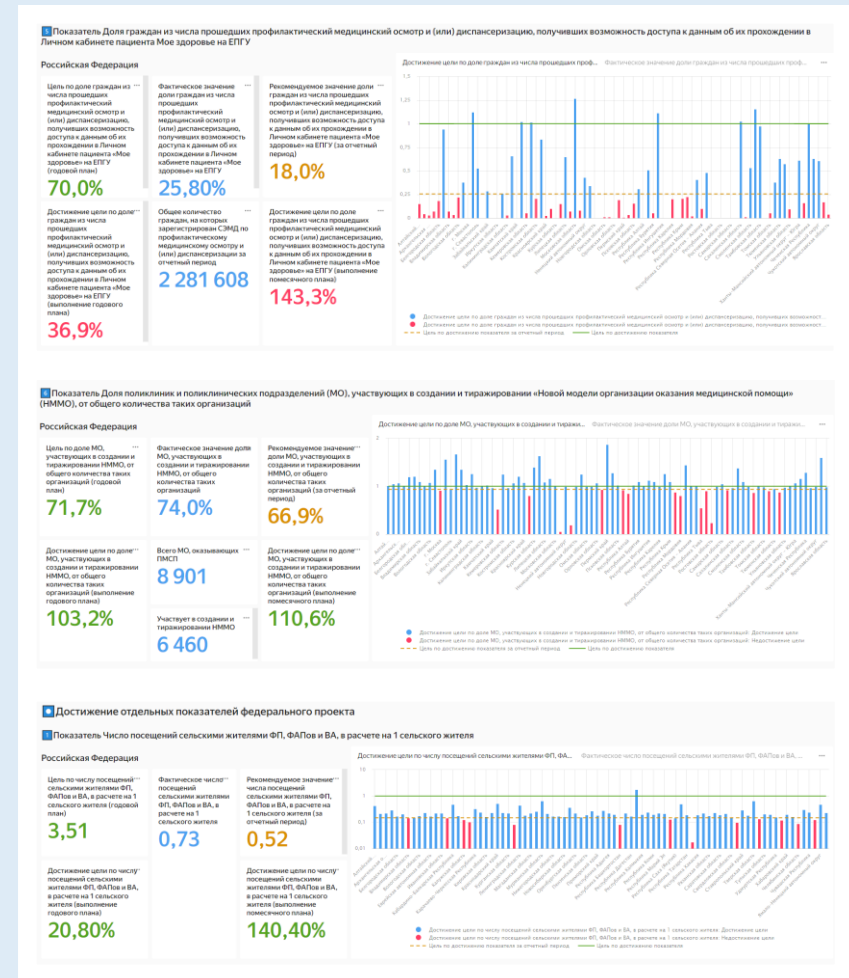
5 Показатель Доля граждан из числа прошедших профилактический медицинский осмотр и (или) диспансеризацию, получивших возможность доступа к данным об их прохождении в Личном кабинете пациента Мое здоровье на ЕПГУ

Российская Федерация

Цель по доле граждан из числа прошедших профилактический медицинский осмотр и (или) диспансеризацию, получивших возможность доступа к данным об их прохождении в Личном кабинете пациента «Мое здоровье» на ЕПГУ (годовой план)
70,0%

Фактическое значение доли граждан из числа прошедших профилактический медицинский осмотр и (или) диспансеризацию, получивших возможность доступа к данным об их прохождении в Личном кабинете пациента «Мое здоровье» на ЕПГУ
25,80%

Рекомендуемое значение доли граждан из числа прошедших профилактический медицинский осмотр и (или) диспансеризацию, получивших возможность доступа к данным об их прохождении в Личном кабинете пациента «Мое здоровье» на ЕПГУ (за отчетный период)
18,0%

Достижение цели по доле граждан из числа прошедших профилактический медицинский осмотр и (или) диспансеризацию, получивших возможность доступа к данным об их прохождении в Личном кабинете пациента «Мое здоровье» на ЕПГУ (выполнение годового плана)
36,9%

Общее количество граждан, на которых зарегистрирован СЭМД по профилактическому медицинскому осмотру и (или) диспансеризации за отчетный период
2 281 608

Достижение цели по доле граждан из числа прошедших профилактический медицинский осмотр и (или) диспансеризацию, получивших возможность доступа к данным об их прохождении в Личном кабинете пациента «Мое здоровье» на ЕПГУ (выполнение помесячного плана)
143,3%

Достижение цели по доле граждан из числа прошедших проф... Фактическое значение доли граждан из числа прошедших проф...

1,5 1,25 1 0,75 0,5 0,25 0

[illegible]

Достижение цели по доле граждан из числа прошедших профилактический медицинский осмотр и (или) диспансеризацию, получивших возможност...
Достижение цели по доле граждан из числа прошедших профилактический медицинский осмотр и (или) диспансеризацию, получивших возможност...
Цель по достижению показателя за отчетный период  Цель по достижению показателя

6 Показатель Доля поликлиник и поликлинических подразделений (МО), участвующих в создании и тиражировании «Новой модели организации оказания медицинской помощи» (НММО), от общего количества таких организаций

Российская Федерация

Цель по доле МО, участвующих в создании и тиражировании НММО, от общего количества таких организаций (годовой план)
71,7%

Фактическое значение доли МО, участвующих в создании и тиражировании НММО, от общего количества таких организаций
74,0%

Рекомендуемое значение доли МО, участвующих в создании и тиражировании НММО, от общего количества таких организаций (за отчетный период)
66,9%

Достижение цели по доле МО, участвующих в создании и тиражировании НММО, от общего количества таких организаций (выполнение годового плана)
103,2%

Всего МО, оказывающих ПМСП
8 901

Участвует в создании и тиражировании НММО
6 460

Достижение цели по доле МО, участвующих в создании и тиражировании НММО, от общего количества таких организаций (выполнение помесячного плана)
110,6%

Достижение цели по доле МО, участвующих в создании и тиражи... Фактическое значение доли МО, участвующих в создании и тиражи...

2 1 0

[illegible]

Достижение цели по доле МО, участвующих в создании и тиражировании НММО, от общего количества таких организаций: Достижение цели
Достижение цели по доле МО, участвующих в создании и тиражировании НММО, от общего количества таких организаций: Недостижение цели
Цель по достижению показателя за отчетный период  Цель по достижению показателя

Достижение отдельных показателей федерального проекта

1 Показатель Число посещений сельскими жителями ФП, ФАПов и ВА, в расчете на 1 сельского жителя

Российская Федерация

Цель по числу посещений сельскими жителями ФП, ФАПов и ВА, в расчете на 1 сельского жителя (годовой план)
3,51

Фактическое число посещений сельскими жителями ФП, ФАПов и ВА, в расчете на 1 сельского жителя
0,73

Рекомендуемое значение числа посещений сельскими жителями ФП, ФАПов и ВА, в расчете на 1 сельского жителя (за отчетный период)
0,52

Достижение цели по числу посещений сельскими жителями ФП, ФАПов и ВА, в расчете на 1 сельского жителя (выполнение годового плана)
20,80%

Достижение цели по числу посещений сельскими жителями ФП, ФАПов и ВА, в расчете на 1 сельского жителя (выполнение помесячного плана)
140,40%

Достижение цели по числу посещений сельскими жителями ФП, ФА... Фактическое число посещений сельскими жителями ФП, ФАПов и ВА...

10 1 0,1 0,01

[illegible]

Достижение цели по числу посещений сельскими жителями ФП, ФАПов и ВА, в расчете на 1 сельского жителя: Достижение цели
Достижение цели по числу посещений сельскими жителями ФП, ФАПов и ВА, в расчете на 1 сельского жителя: Недостижение цели
Цель по достижению показателя за отчетный период  Цель по достижению показателя